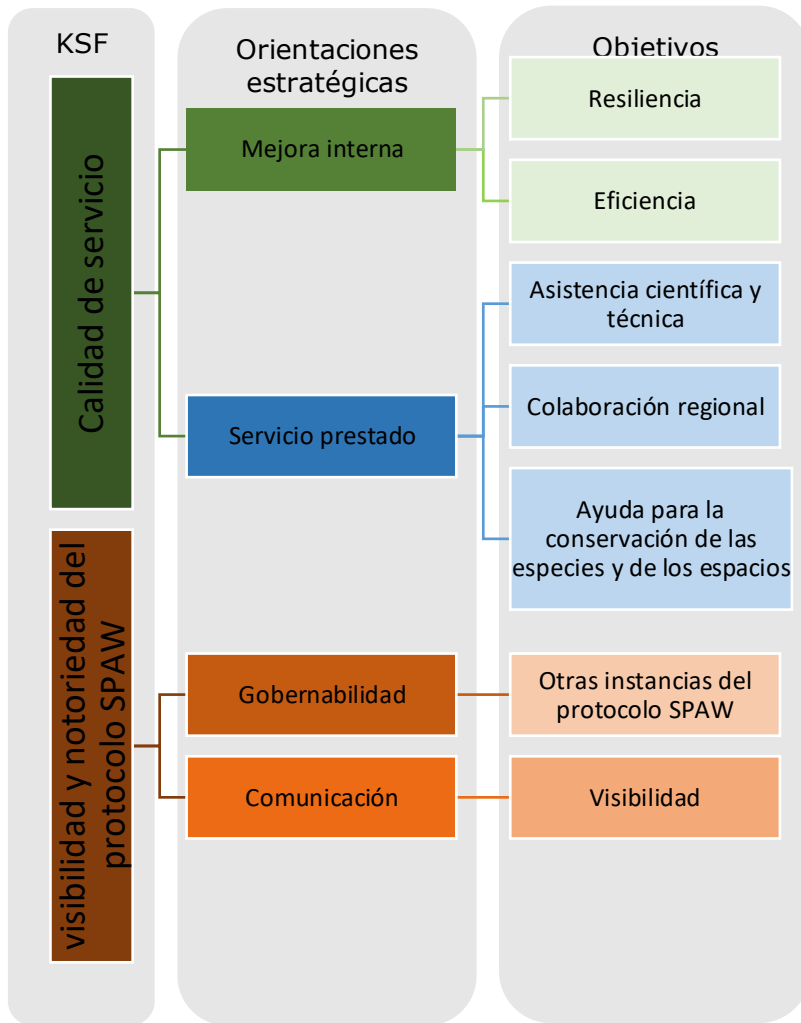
KSF

Orientaciones estratégicas

Objetivos

Calidad de servicio

Mejora interna

Resiliencia

Eficiencia

Asistencia científica y técnica

Colaboración regional

Servicio prestado

Ayuda para la conservación de las especies y de los espacios

visibilidad y notoriedad del protocolo SPAW

Gobernabilidad

Otras instancias del protocolo SPAW

Comunicación

Visibilidad